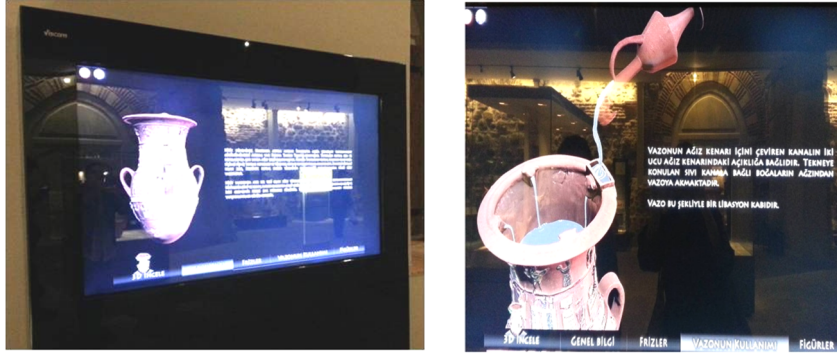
Vitrum

3D İNCELE

FRİZLER

VAZONUN KULLANIMI

FİGÜRLER

VAZONUN AĞIZ KENARI İÇİNİ ÇEVİREN KANALIN İKİ UCU AĞIZ KENARINDAKİ AÇIKLIĞA BAĞLIDIR. TEKNEYE KONULAN SIVI KANALA BAĞLI BOĞALARIN AĞZINDAN VAZOYA AKMAKTADIR.

VAZO BU ŞEKLİYLE BİR LİBASYON KABIDIR.

3D İNCELE

GENEL BİLGİ

FRİZLER

VAZONUN KULLANIMI

FİGÜRLER